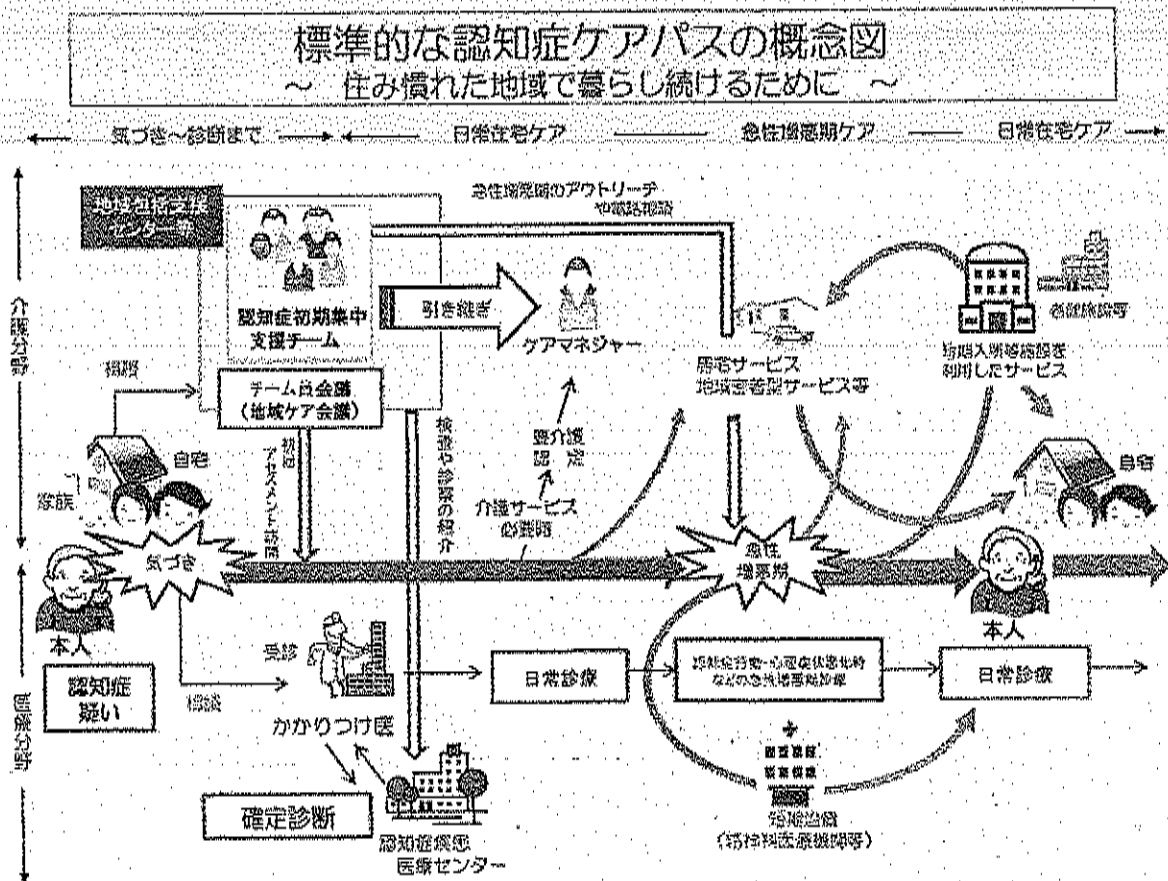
標準的な認知症ケアパスの概念図
～ 住み慣れた地域で暮らし続けるために ～

気づき～診断まで　日常在宅ケア　急性増悪期ケア　日常在宅ケア

介護分野

医療分野

地域包括支援センター等

急性増悪期のアウトリーチや電話相談

認知症初期集中支援チーム

引き継ぎ

ケアマネジャー

居宅サービス 地域密着型サービス等

短期入所等施設を利用したサービス

介護施設等

相談

チーム員会議（地域ケア会議）

初回アセスメント訪問

検査や診察の紹介

要介護認定

介護サービス必要時

自宅

家族

気づき

急性増悪期

自宅

本人

本人

認知症疑い

相談

受診

かかりつけ医

日常診療

認知症行動・心理症状悪化時などの急性増悪期診療

日常診療

確定診断

認知症疾患医療センター

短期治療（精神科医療機関等）